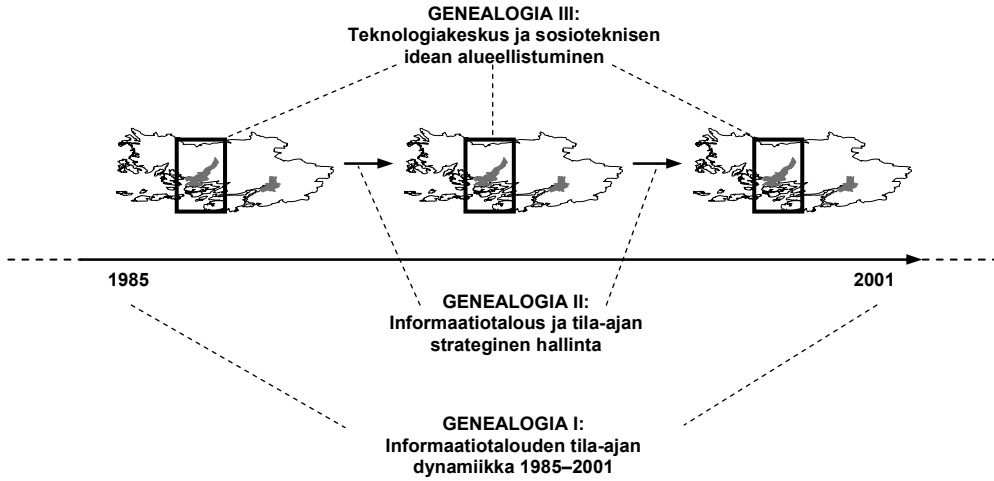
GENEALOGIA III:
Teknologiakeskus ja sosioteknisen idean alueellistuminen

1985

2001

GENEALOGIA II:
Informaatiotalous ja tila-ajan strateginen hallinta

GENEALOGIA I:
Informaatiotalouden tila-ajan dynamiikka 1985–2001